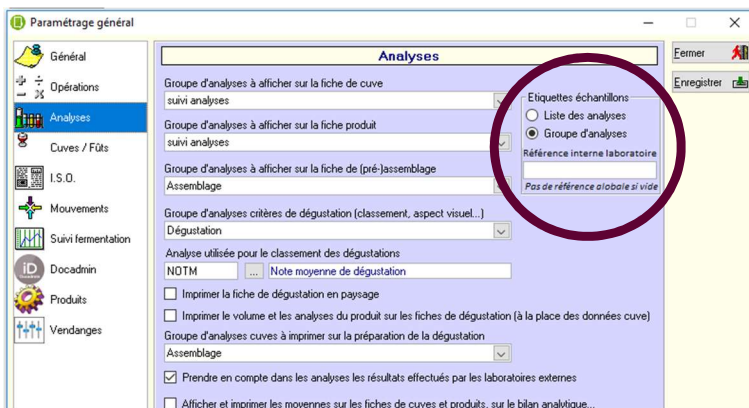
Paramétrage général

Général
Opérations
Analyses
Cuves / Fûts
I.S.O.
Mouvements
Suivi fermentation
Docadmin
Produits
Vendanges

Analyses

Groupe d'analyses à afficher sur la fiche de cuve
suivi analyses

Groupe d'analyses à afficher sur la fiche produit
suivi analyses

Groupe d'analyses à afficher sur la fiche de (pré-)assemblage
Assemblage

Groupe d'analyses critères de dégustation (classement, aspect visuel...)
Dégustation

Analyse utilisée pour le classement des dégustations
NOTM ... Note moyenne de dégustation

Imprimer la fiche de dégustation en paysage

Imprimer le volume et les analyses du produit sur les fiches de dégustation (à la place des données cuve)

Groupe d'analyses cuves à imprimer sur la préparation de la dégustation
Assemblage

Prendre en compte dans les analyses les résultats effectués par les laboratoires externes

Afficher et imprimer les moyennes sur les fiches de cuves et produits, sur le bilan analytique...

Etiquettes échantillons
Liste des analyses
Groupe d'analyses
Référence interne laboratoire
Pas de référence globale si vide

Fermer
Enregistrer